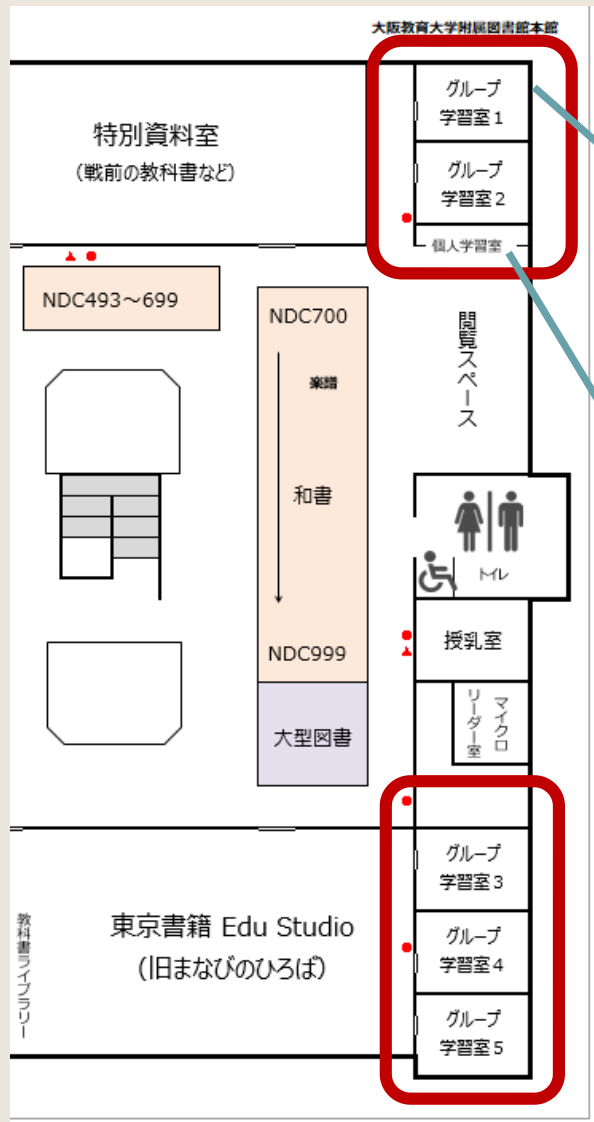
大阪教育大学附属図書館本館

特別資料室
(戦前の教科書など)

グループ
学習室 1

グループ
学習室 2

個人学習室

NDC493～699

NDC700

楽譜

和書

NDC999

大型図書

閲覧スペース

トイレ

授乳室

マイクロリーダー室

グループ
学習室 3

グループ
学習室 4

グループ
学習室 5

東京書籍 Edu Studio
(旧まなびのひろば)

教科書ライブラリー